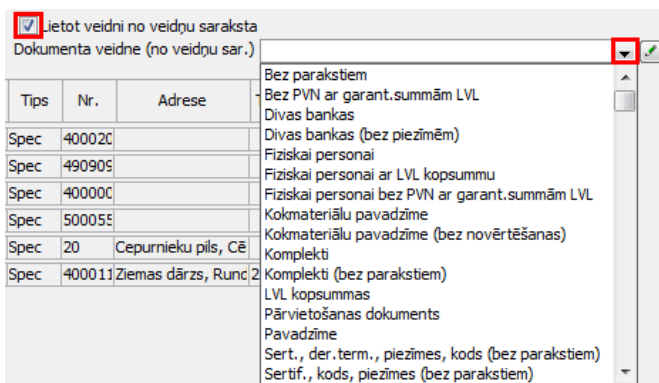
Lietot veidni no veidņu saraksta
Dokumenta veidne (no veidņu sar.)

| Tips | Nr. | Adrese |
|---|---|---|
| Spec | 400020 | |
| Spec | 490909 | |
| Spec | 400000 | |
| Spec | 500055 | |
| Spec | 20 | Cepurnieku pils, Cē |
| Spec | 400011 | Ziemas dārzs, Rund 2 |

Bez parakstiem
Bez PVN ar garant.summām LVL
Divas bankas
Divas bankas (bez piezīmēm)
Fiziskai personai
Fiziskai personai ar LVL kopsummu
Fiziskai personai bez PVN ar garant.summām LVL
Kokmateriālu pavadzīme
Kokmateriālu pavadzīme (bez novērtēšanas)
Komplekti
Komplekti (bez parakstiem)
LVL kopsummas
Pārvietošanas dokuments
Pavadzīme
Sert., der.term., piezīmes, kods (bez parakstiem)
Sertif., kods, piezīmes (bez parakstiem)